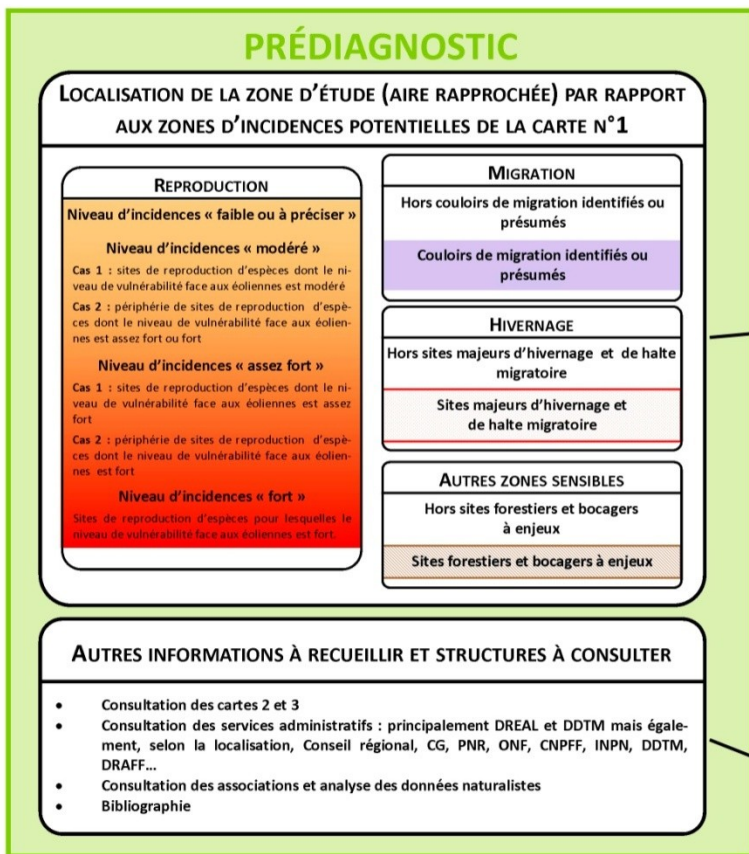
PRÉDIAGNOSTIC

LOCALISATION DE LA ZONE D'ÉTUDE (AIRE RAPPROCHÉE) PAR RAPPORT AUX ZONES D'INCIDENCES POTENTIELLES DE LA CARTE N°1

REPRODUCTION

Niveau d'incidences « faible ou à préciser »

Niveau d'incidences « modéré »

Cas 1 : sites de reproduction d'espèces dont le niveau de vulnérabilité face aux éoliennes est modéré

Cas 2 : périphérie de sites de reproduction d'espèces dont le niveau de vulnérabilité face aux éoliennes est assez fort ou fort

Niveau d'incidences « assez fort »

Cas 1 : sites de reproduction d'espèces dont le niveau de vulnérabilité face aux éoliennes est assez fort

Cas 2 : périphérie de sites de reproduction d'espèces dont le niveau de vulnérabilité face aux éoliennes est fort

Niveau d'incidences « fort »

Sites de reproduction d'espèces pour lesquelles le niveau de vulnérabilité face aux éoliennes est fort.

MIGRATION

Hors couloirs de migration identifiés ou présumés

Couloirs de migration identifiés ou présumés

HIVERNAGE

Hors sites majeurs d'hivernage et de halte migratoire

Sites majeurs d'hivernage et de halte migratoire

AUTRES ZONES SENSIBLES

Hors sites forestiers et bocagers à enjeux

Sites forestiers et bocagers à enjeux

AUTRES INFORMATIONS À RECUEILLIR ET STRUCTURES À CONSULTER

• Consultation des cartes 2 et 3
• Consultation des services administratifs : principalement DREAL et DDTM mais également, selon la localisation, Conseil régional, CG, PNR, ONF, CNPFF, INPN, DDTM, DRAFF…
• Consultation des associations et analyse des données naturalistes
• Bibliographie